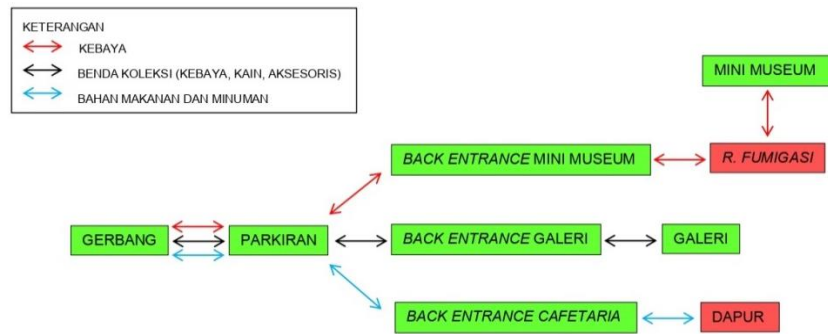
KETERANGAN
KEBAYA
BENDA KOLEKSI (KEBAYA, KAIN, AKSESORIS)
BAHAN MAKANAN DAN MINUMAN

MINI MUSEUM

BACK ENTRANCE MINI MUSEUM

R. FUMIGASI

GERBANG

PARKIRAN

BACK ENTRANCE GALERI

GALERI

BACK ENTRANCE CAFETARIA

DAPUR